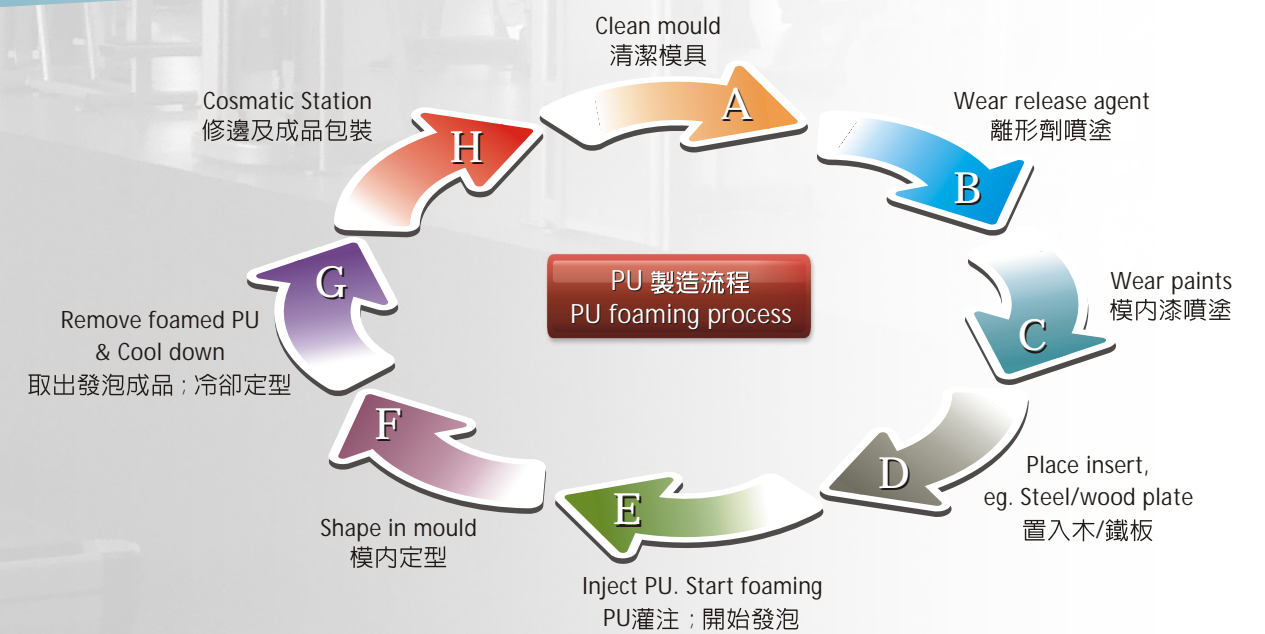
Clean mould
清潔模具

A

Wear release agent
離形劑噴塗

B

Wear paints
模內漆噴塗

C

Place insert,
eg. Steel/wood plate
置入木/鐵板

D

E

Inject PU. Start foaming
PU灌注；開始發泡

F

Shape in mould
模內定型

G

Remove foamed PU
& Cool down
取出發泡成品；冷卻定型

H

Cosmatic Station
修邊及成品包裝

PU 製造流程
PU foaming process